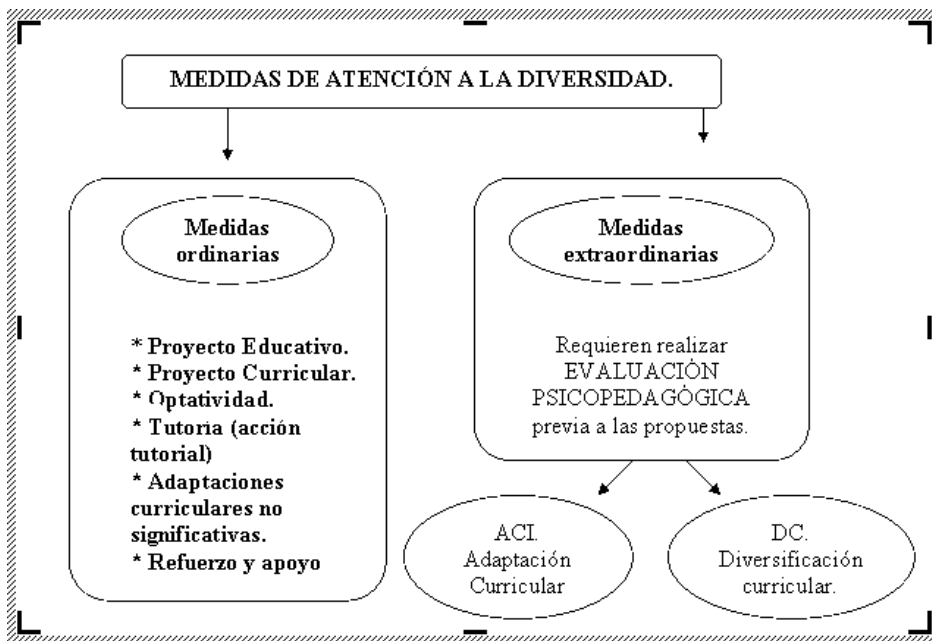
MEDIDAS DE ATENCIÓN A LA DIVERSIDAD.

Medidas ordinarias

* Proyecto Educativo.
* Proyecto Curricular.
* Optatividad.
* Tutoria (acción tutorial)
* Adaptaciones curriculares no significativas.
* Refuerzo y apoyo

Medidas extraordinarias

Requieren realizar EVALUACIÓN PSICOPEDAGÓGICA previa a las propuestas.

ACI. Adaptación Curricular

DC. Diversificación curricular.